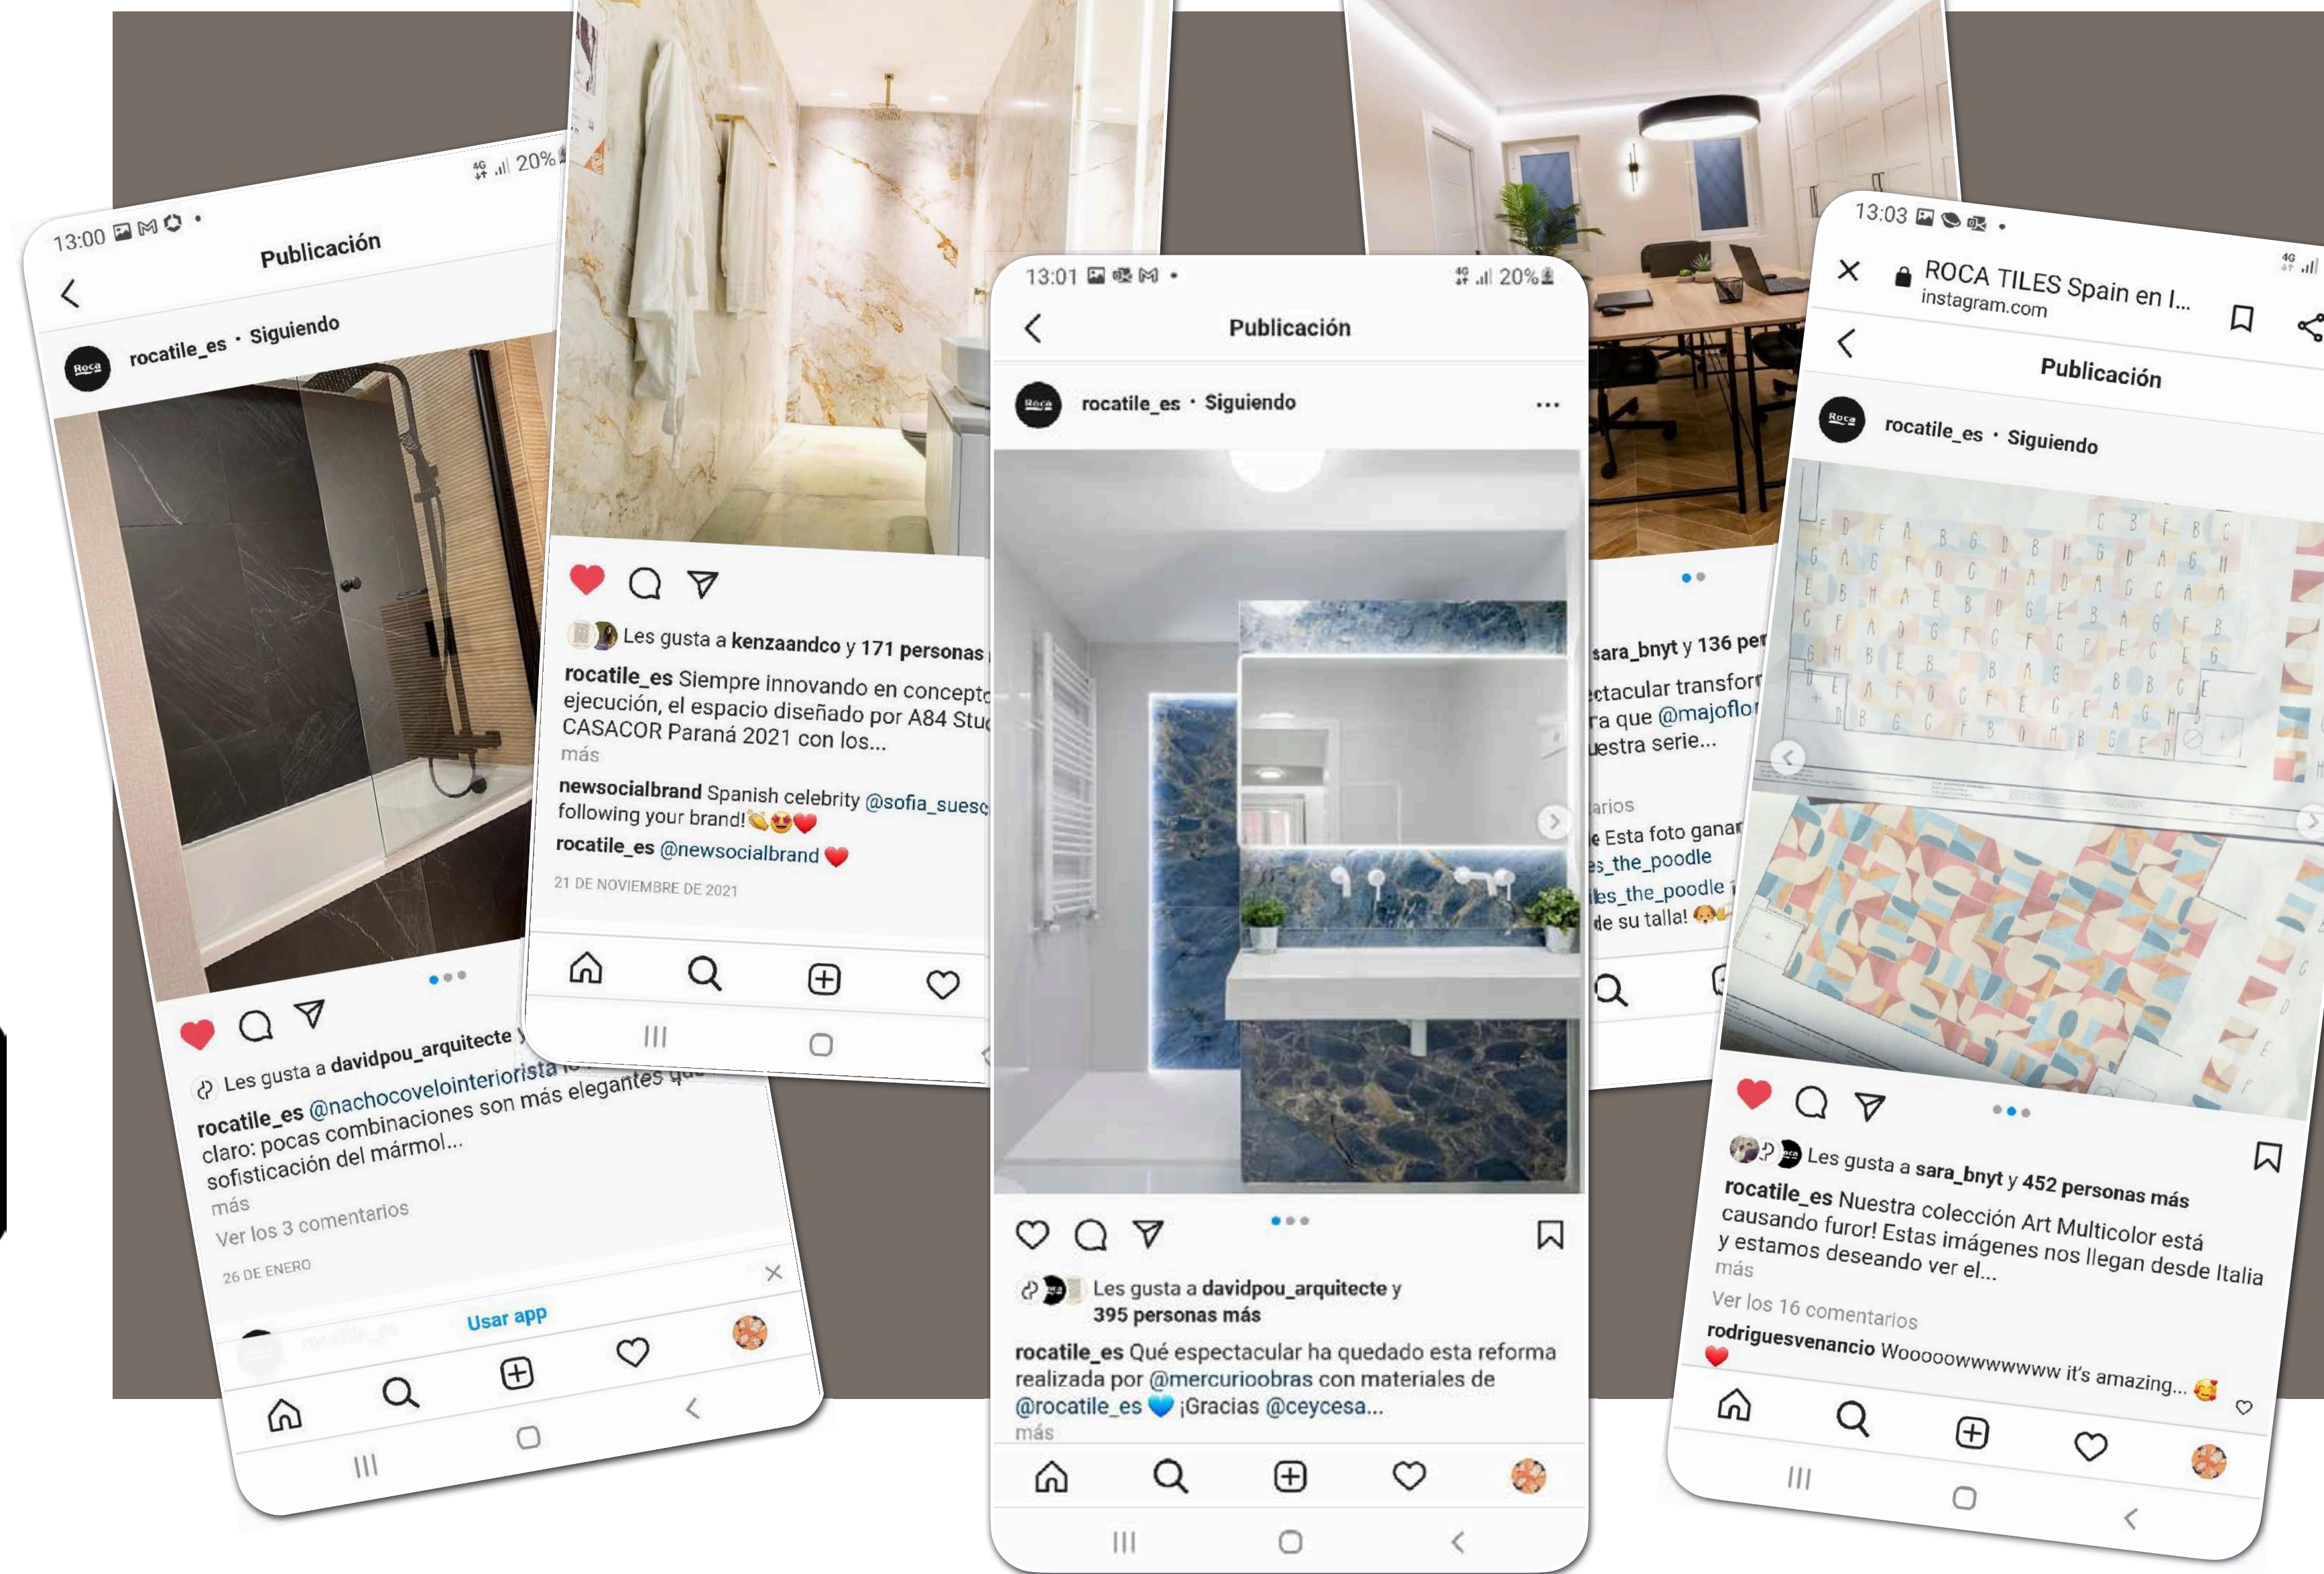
13:00 20%
Publicación
rocatile_es • Siguiendo
Les gusta a davidpou_arquitecte y
rocatile_es @nachocoveloiinteriorista lo tiene claro: pocas combinaciones son más elegantes que la sofisticación del mármol...
más
Ver los 3 comentarios
26 DE ENERO
Usar app

Les gusta a kenzaandco y 171 personas
rocatile_es Siempre innovando en concepto y ejecución, el espacio diseñado por A84 Stu CASACOR Paraná 2021 con los...
más
newsocialbrand Spanish celebrity @sofia_suesc following your brand! 👏😍❤️
rocatile_es @newsocialbrand ❤️
21 DE NOVIEMBRE DE 2021

13:01 20%
Publicación
rocatile_es • Siguiendo
Les gusta a davidpou_arquitecte y 395 personas más
rocatile_es Qué espectacular ha quedado esta reforma realizada por @mercurioobras con materiales de @rocatile_es 💙 ¡Gracias @ceycesa...
más

sara_bnyt y 136 per
ectacular transfor
ra que @majoflo
uestra serie...
arios
e Esta foto ganar
s_the_poodle
les_the_poodle
de su talla! 🐶

13:03
ROCA TILES Spain en I...
instagram.com
Publicación
rocatile_es • Siguiendo
Les gusta a sara_bnyt y 452 personas más
rocatile_es Nuestra colección Art Multicolor está causando furor! Estas imágenes nos llegan desde Italia y estamos deseando ver el...
más
Ver los 16 comentarios
rodriguesvenancio Wooooowwwwwww it's amazing... 🥰 ❤️